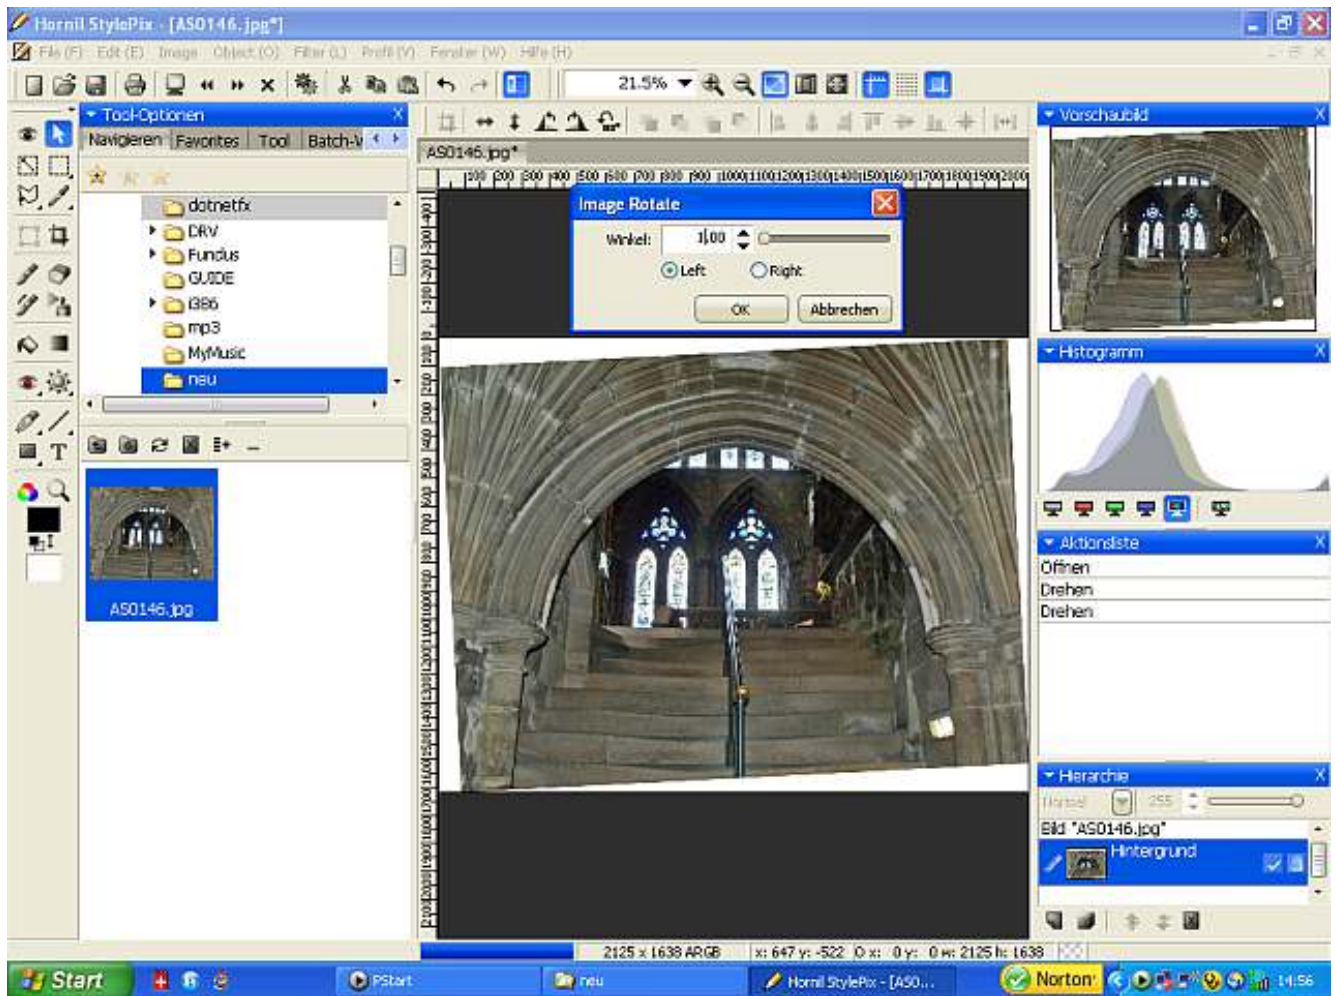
Hornil StylePix - [AS0146.jpg*]

File (F) Edit (E) Image Object (O) Filter (L) Profil (V) Fenster (W) Hilfe (H)

21.5%

Tool-Optionen

Navigieren Favorites Tool Batch-V

dotnetfx
DRV
Fundus
GUIDE
i386
mp3
MyMusic
neu

AS0146.jpg

AS0146.jpg*

Image Rotate

Winkel: 1.00

Left Right

OK Abbrechen

Vorschaubild

Histogramm

Aktionsliste

Öffnen
Drehen
Drehen

Hierarchie

Normal 255

Bild "AS0146.jpg"

Hintergrund

2125 x 1638 ARGB

x: 647 y: -522 Ox: 0 y: 0 w: 2125 h: 1638

Start

PStart

neu

Hornil StylePix - [AS0...

Norton

14:56